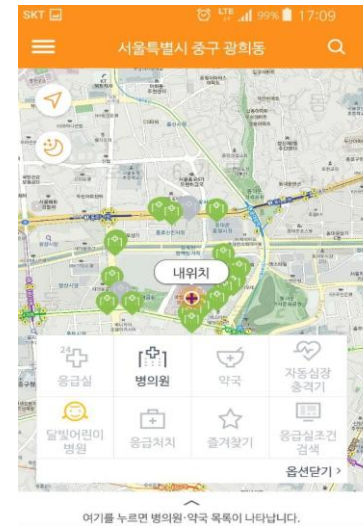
SKT LTE 99% 17:09

서울특별시 중구 광희동

내위치

24
응급실

병의원

약국

자동심장충격기

달빛어린이병원

응급처치

즐겨찾기

응급실조건검색

옵션닫기 >

여기를 누르면 병의원·약국 목록이 나타납니다.